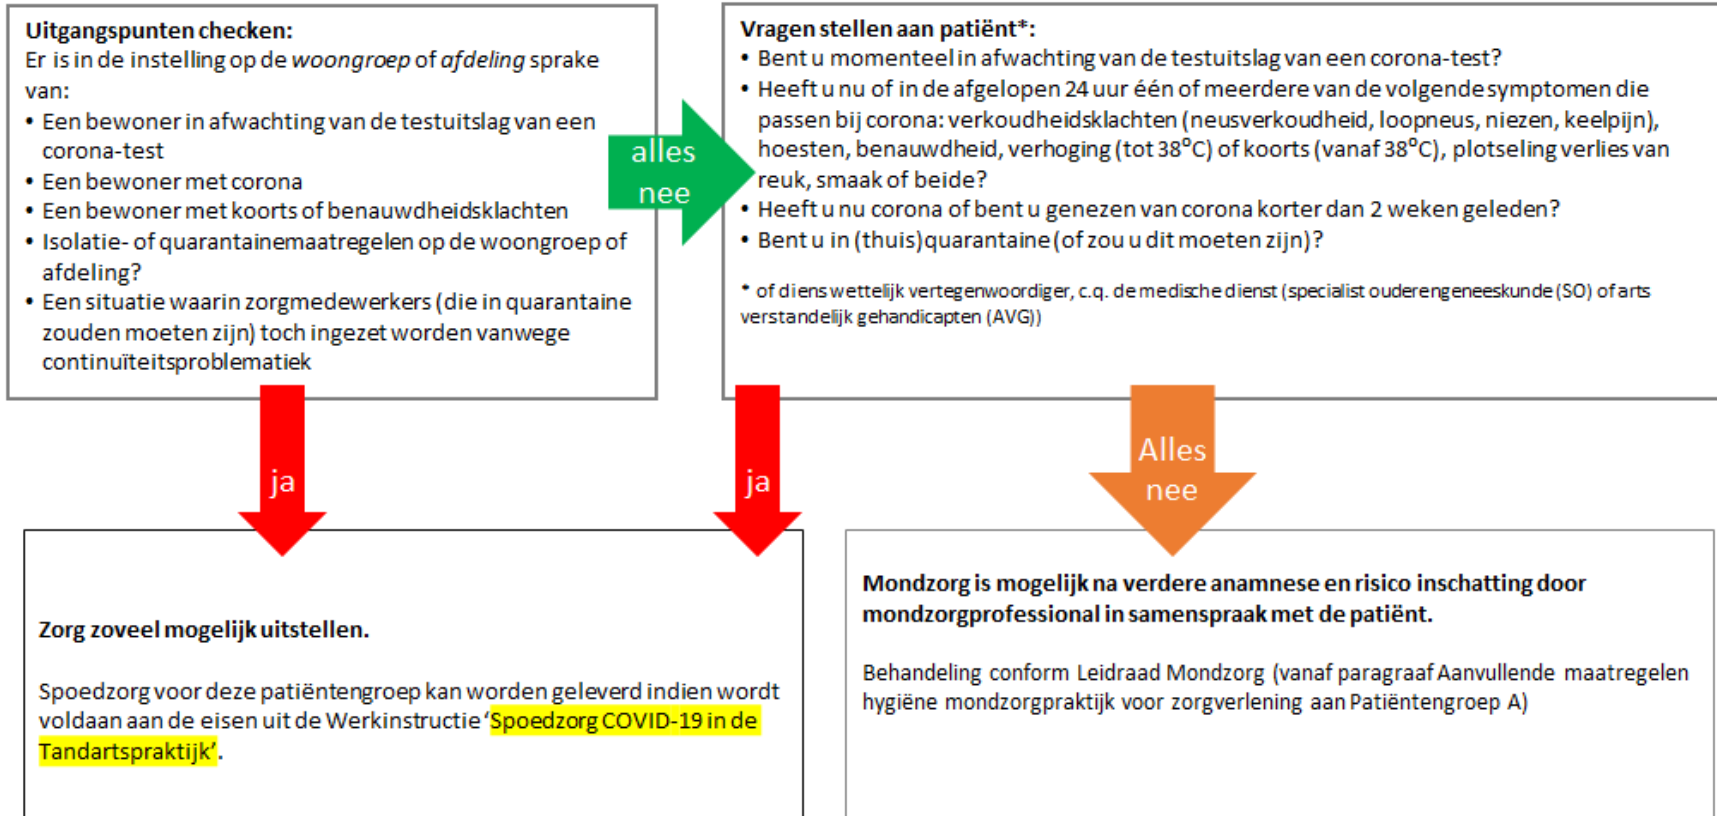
**Uitgangspunten checken:**
Er is in de instelling op de *woongroep* of *afdeling* sprake van:
• Een bewoner in afwachting van de testuitslag van een corona-test
• Een bewoner met corona
• Een bewoner met koorts of benauwdheidsklachten
• Isolatie- of quarantainemaatregelen op de woongroep of afdeling?
• Een situatie waarin zorgmedewerkers (die in quarantaine zouden moeten zijn) toch ingezet worden vanwege continuïteitsproblematiek

alles nee

**Vragen stellen aan patiënt*:**
• Bent u momenteel in afwachting van de testuitslag van een corona-test?
• Heeft u nu of in de afgelopen 24 uur één of meerdere van de volgende symptomen die passen bij corona: verkoudheidsklachten (neusverkoudheid, loopneus, niezen, keelpijn), hoesten, benauwdheid, verhoging (tot 38°C) of koorts (vanaf 38°C), plotseling verlies van reuk, smaak of beide?
• Heeft u nu corona of bent u genezen van corona korter dan 2 weken geleden?
• Bent u in (thuis)quarantaine (of zou u dit moeten zijn)?

* of diens wettelijk vertegenwoordiger, c.q. de medische dienst (specialist ouderengeneeskunde (SO) of arts verstandelijk gehandicapten (AVG))

ja

ja

Alles nee

**Zorg zoveel mogelijk uitstellen.**

Spoedzorg voor deze patiëntengroep kan worden geleverd indien wordt voldaan aan de eisen uit de Werkinstructie 'Spoedzorg COVID-19 in de Tandartspraktijk'.

**Mondzorg is mogelijk na verdere anamnese en risico inschatting door mondzorgprofessional in samenspraak met de patiënt.**

Behandeling conform Leidraad Mondzorg (vanaf paragraaf Aanvullende maatregelen hygiëne mondzorgpraktijk voor zorgverlening aan Patiëntengroep A)